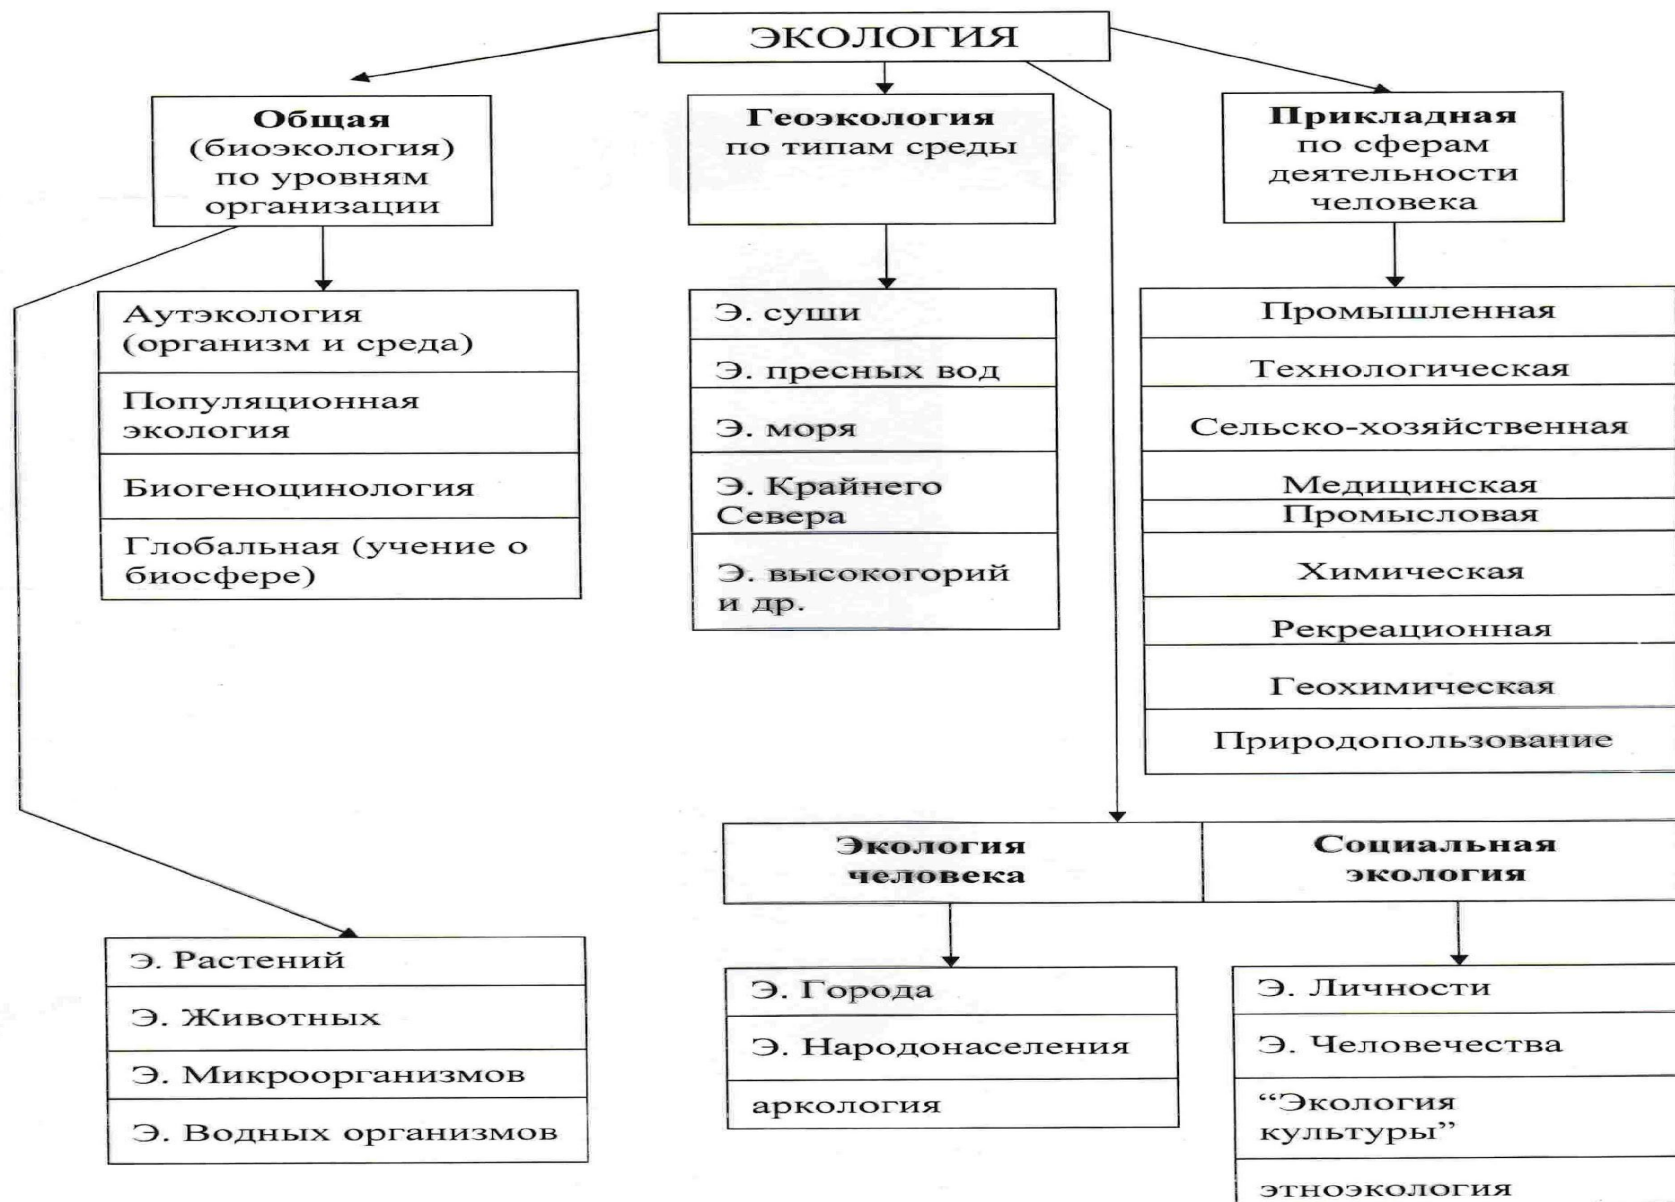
ЭКОЛОГИЯ

**Общая** (биоэкология) по уровням организации

**Геоэкология** по типам среды

**Прикладная** по сферам деятельности человека

Аутэкология (организм и среда)

Популяционная экология

Биогеноцинология

Глобальная (учение о биосфере)

Э. суши

Э. пресных вод

Э. моря

Э. Крайнего Севера

Э. высокогорий и др.

Промышленная

Технологическая

Сельско-хозяйственная

Медицинская

Промысловая

Химическая

Рекреационная

Геохимическая

Природопользование

**Экология человека**

**Социальная экология**

Э. Растений

Э. Животных

Э. Микроорганизмов

Э. Водных организмов

Э. Города

Э. Народонаселения

аркология

Э. Личности

Э. Человечества

“Экология культуры”

этноэкология